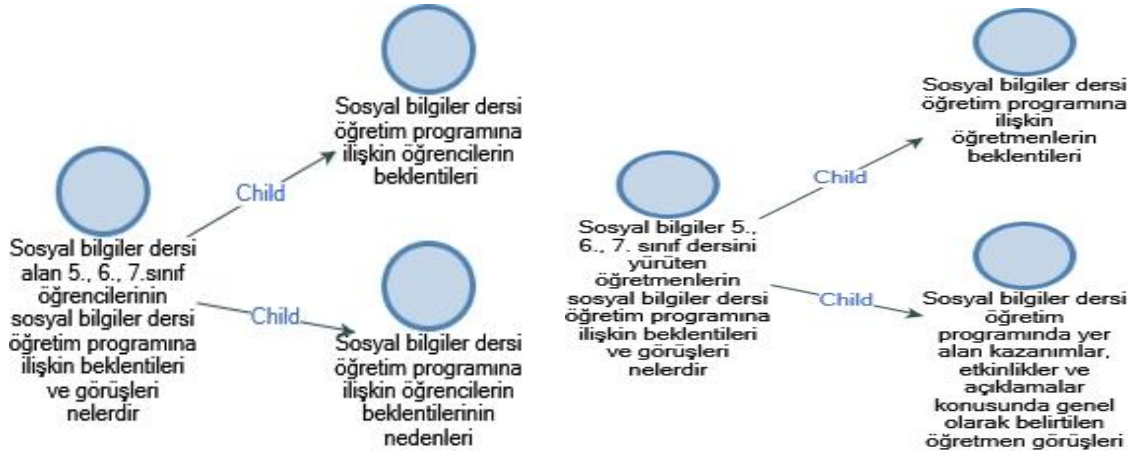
Sosyal bilgiler dersi alan 5., 6., 7.sınıf öğrencilerinin sosyal bilgiler dersi öğretim programına ilişkin beklentileri ve görüşleri nelerdir

Child

Sosyal bilgiler dersi öğretim programına ilişkin öğrencilerin beklentileri

Child

Sosyal bilgiler dersi öğretim programına ilişkin öğrencilerin beklentilerinin nedenleri

Sosyal bilgiler 5., 6., 7. sınıf dersini yürüten öğretmenlerin sosyal bilgiler dersi öğretim programına ilişkin beklentileri ve görüşleri nelerdir

Child

Sosyal bilgiler dersi öğretim programına ilişkin öğretmenlerin beklentileri

Child

Sosyal bilgiler dersi öğretim programında yer alan kazanımlar, etkinlikler ve açıklamalar konusunda genel olarak belirtilen öğretmen görüşleri